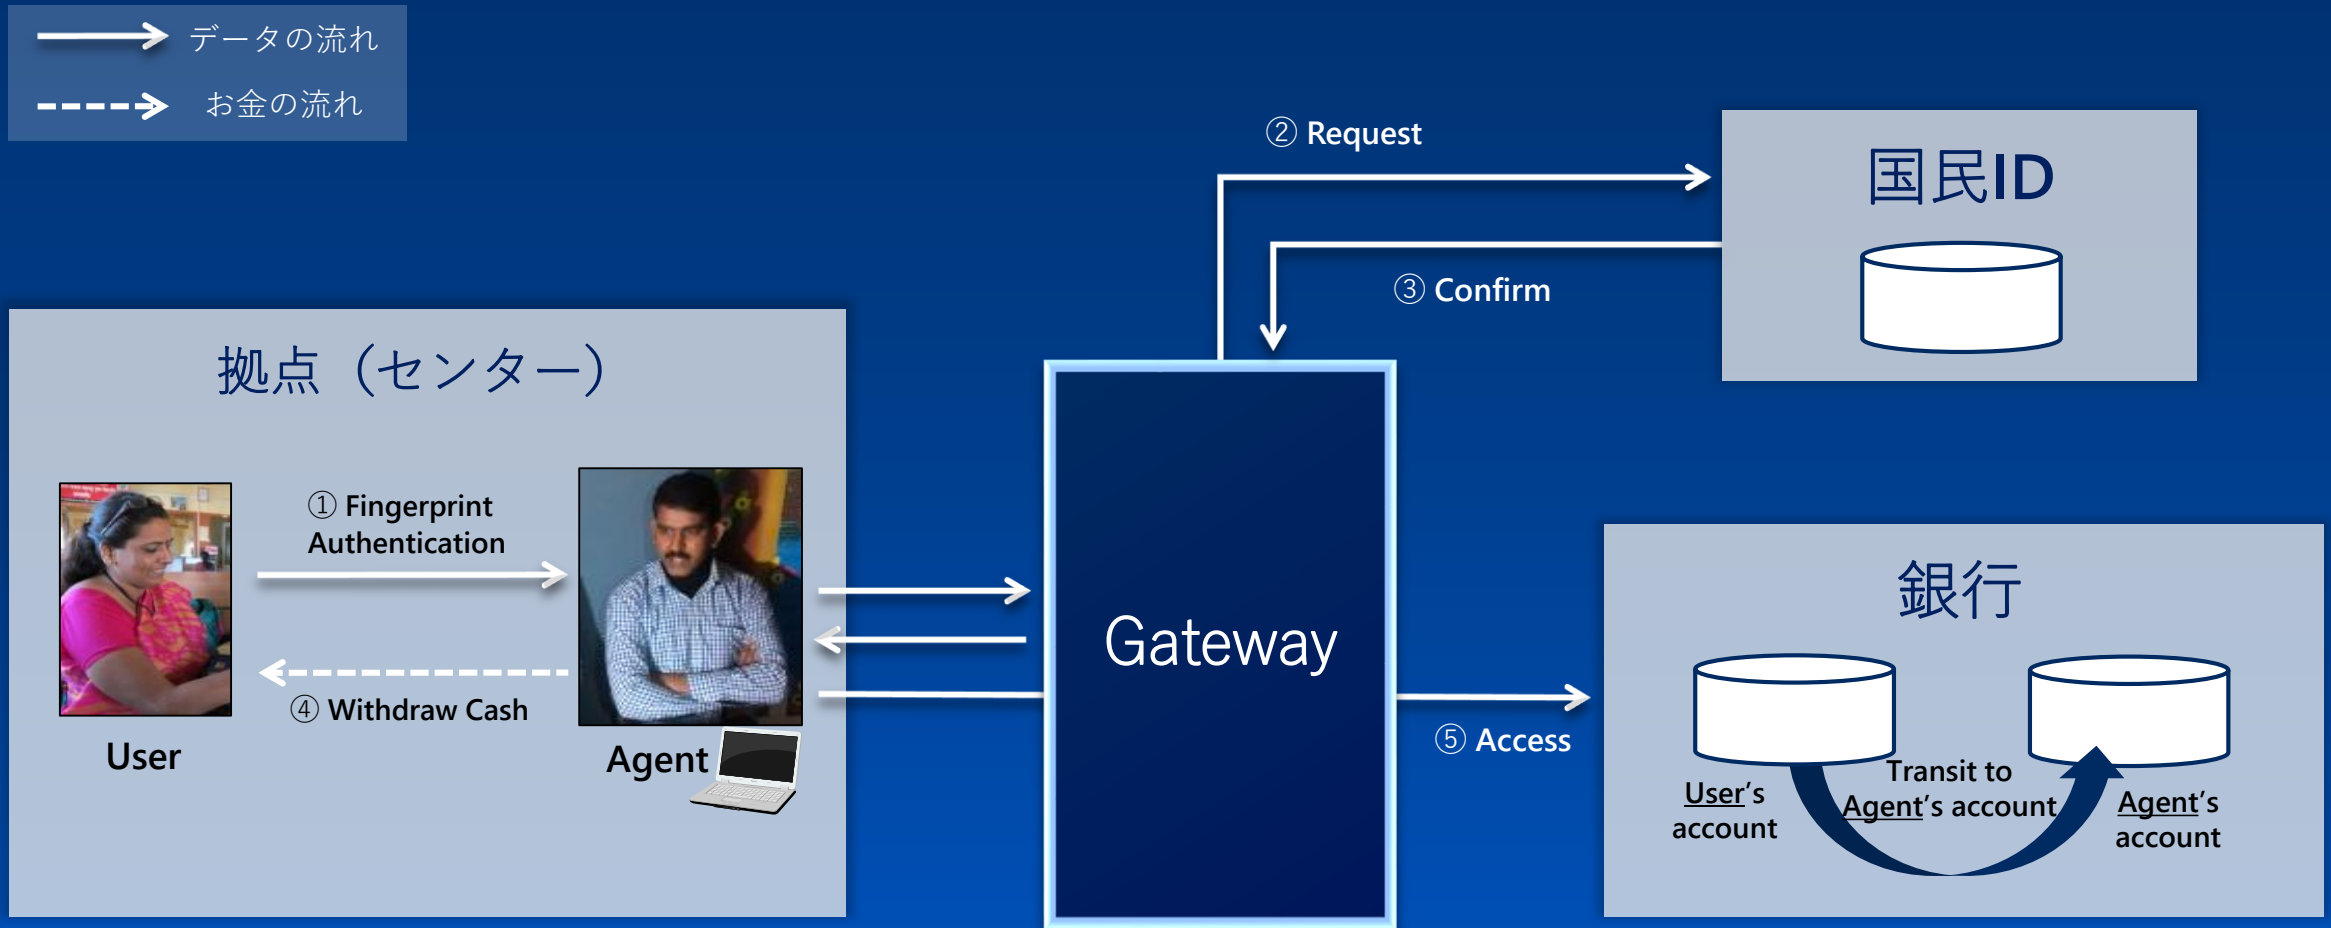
データの流れ
お金の流れ

② Request

国民ID

③ Confirm

拠点（センター）

① Fingerprint Authentication

④ Withdraw Cash

User

Agent

Gateway

⑤ Access

銀行

User's account

Transit to Agent's account

Agent's account